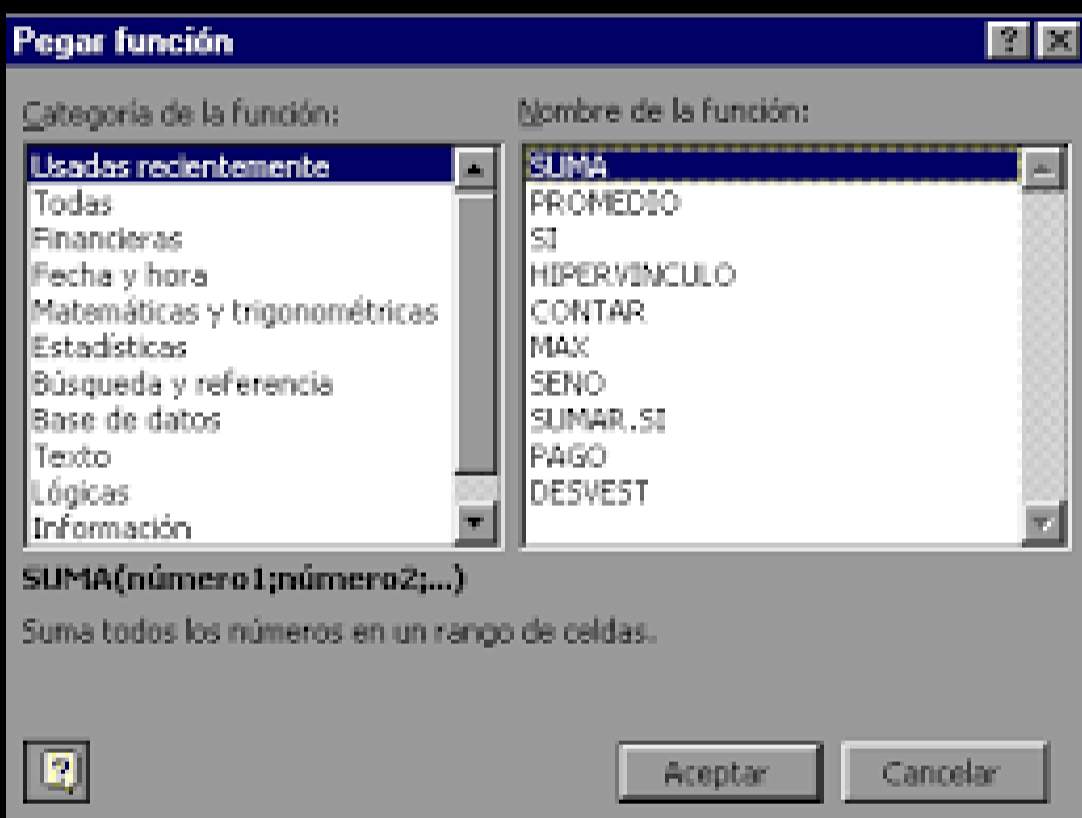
Pegar función

Categoría de la función:

Usadas recientemente
Todas
Financieras
Fecha y hora
Matemáticas y trigonométricas
Estadísticas
Búsqueda y referencia
Base de datos
Texto
Lógicas
Información

Nombre de la función:

SUMA
PROMEDIO
SI
HIPERVINCULO
CONTAR
MAX
SENO
SUMAR.SI
PAGO
DESVEST

SUMA(número1;número2;...)

Suma todos los números en un rango de celdas.

Aceptar

Cancelar